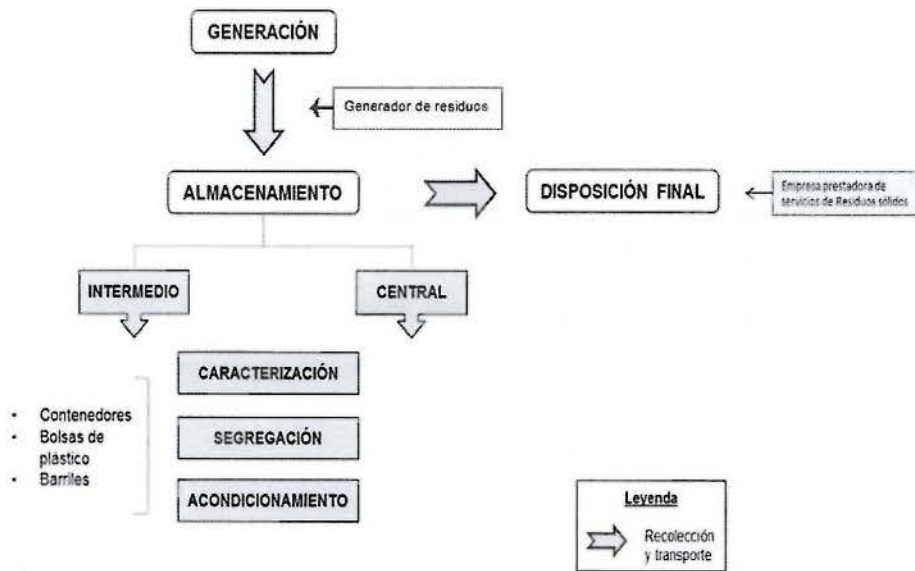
GENERACIÓN

Generador de residuos

ALMACENAMIENTO

DISPOSICIÓN FINAL

Empresa prestadora de servicios de Residuos sólidos

INTERMEDIO

CENTRAL

CARACTERIZACIÓN

SEGREGACIÓN

ACONDICIONAMIENTO

- Contenedores
- Bolsas de plastico
- Barriles

Leyenda

Recolección y transporte